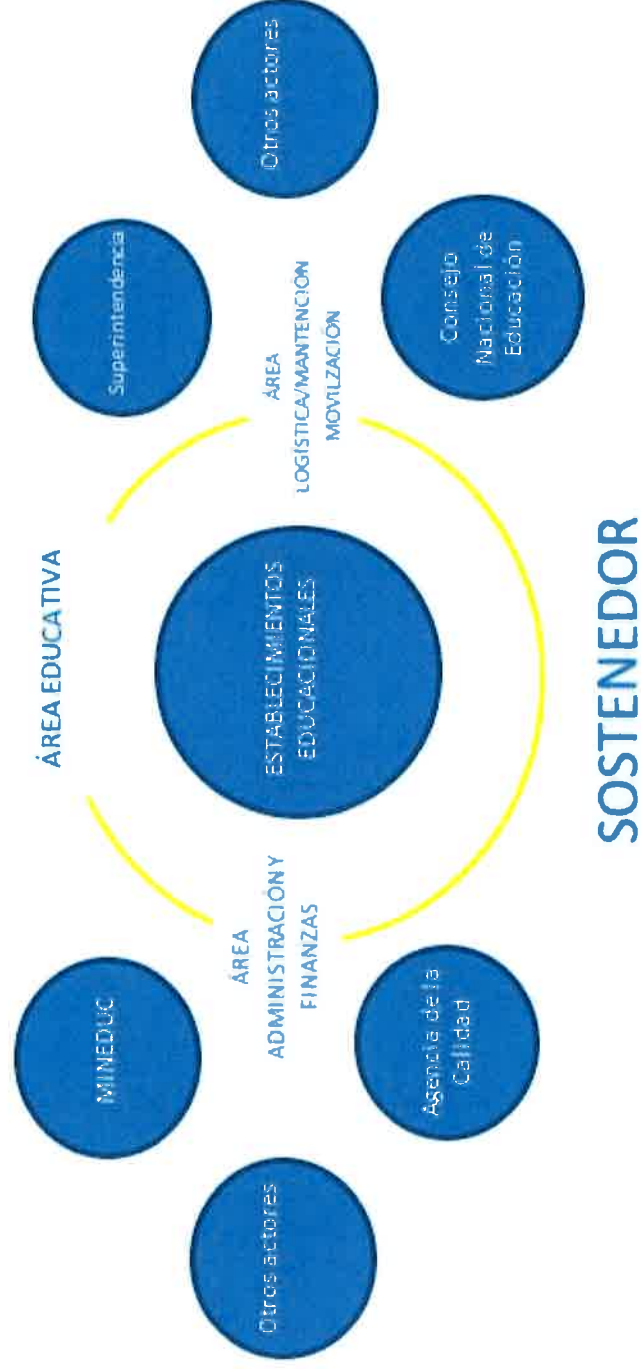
SOSTENEDOR

ÁREA EDUCATIVA

ÁREA ADMINISTRACIÓN Y FINANZAS

ESTABLECIMIENTOS EDUCACIONALES

ÁREA LOGÍSTICA/MANTENCIÓN MOVILIZACIÓN

Otros actores

MINEDUC

Agencia de la Calidad

Superintendencia

Consejo Nacional de Educación

Otros actores